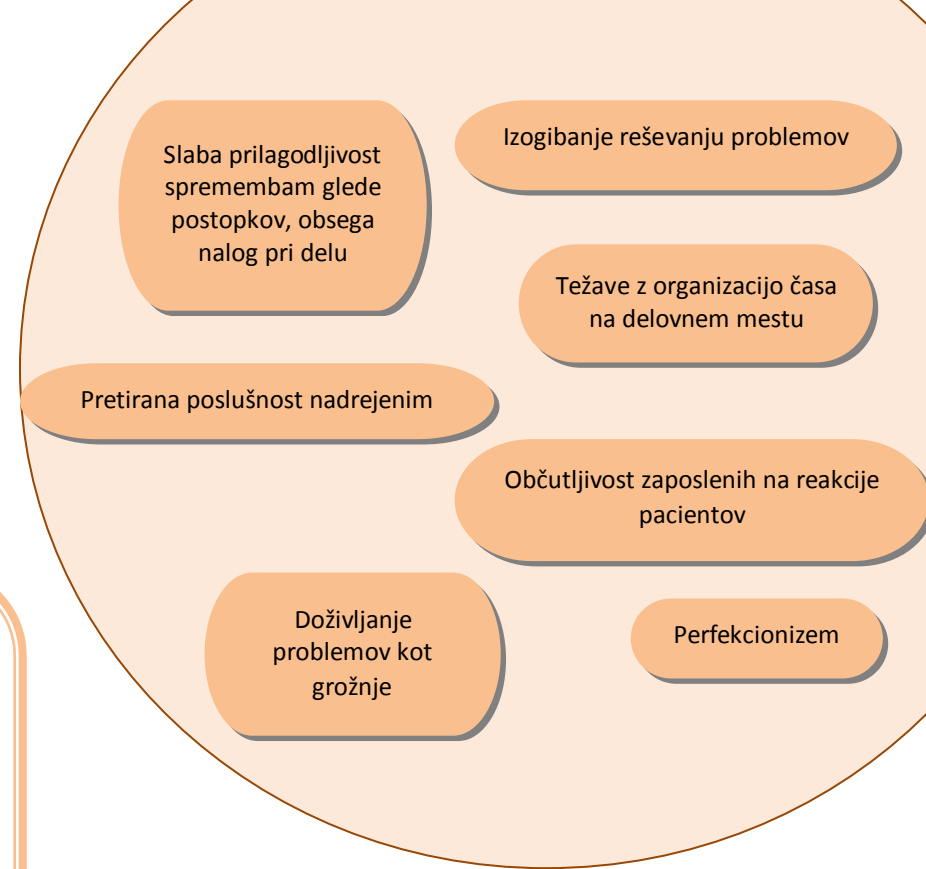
Slaba prilagodljivost spremembam glede postopkov, obsega nalog pri delu

Izogibanje reševanju problemov

Težave z organizacijo časa na delovnem mestu

Pretirana poslušnost nadrejenim

Občutljivost zaposlenih na reakcije pacientov

Doživljanje problemov kot grožnje

Perfekcionizem